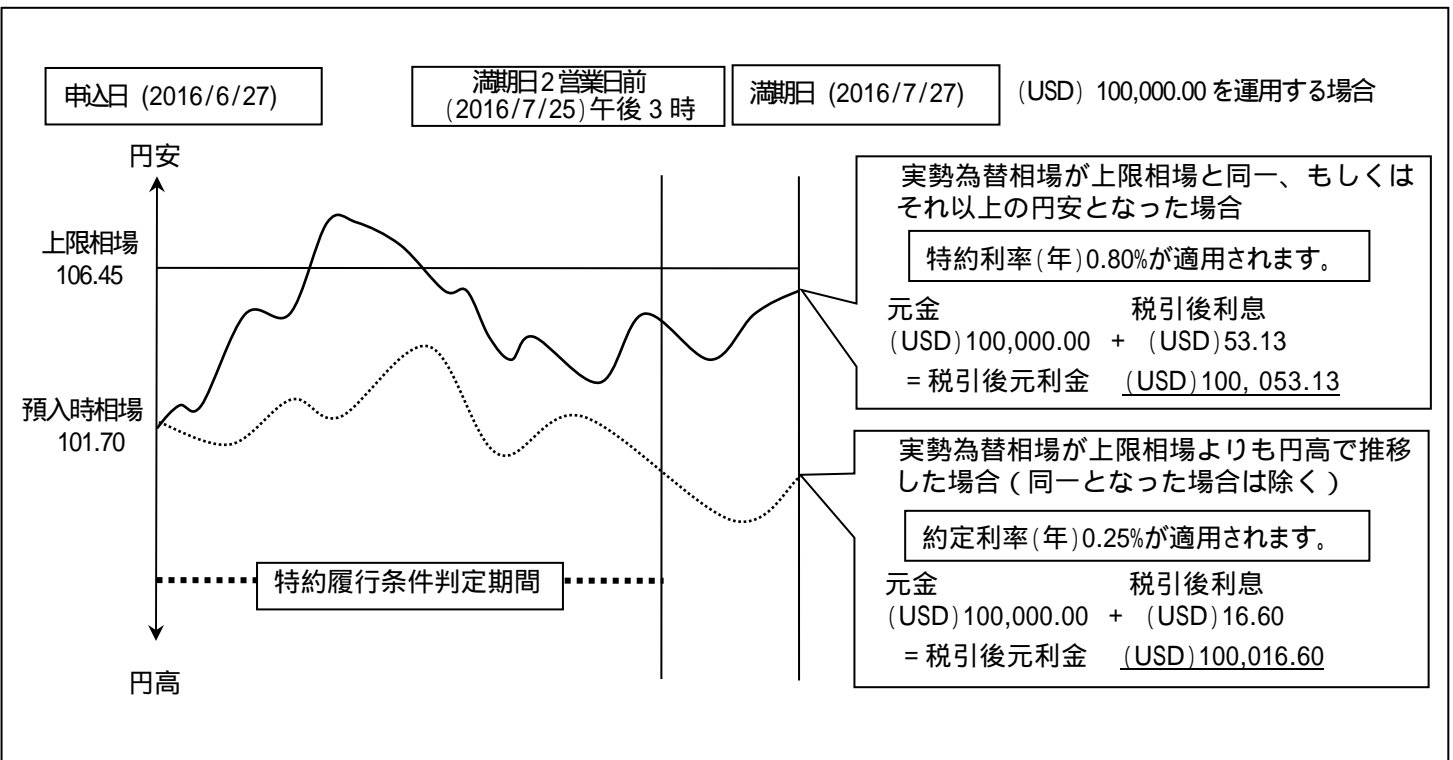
申込日 (2016/6/27)

満期日2営業日前
(2016/7/25)午後 3 時

満期日 (2016/7/27)

(USD) 100,000.00 を運用する場合

円安

上限相場
106.45

預入時相場
101.70

特約履行条件判定期間

円高

実勢為替相場が上限相場と同一、もしくはそれ以上の円安となった場合

特約利率(年)0.80%が適用されます。

元金　　　　　　　　税引後利息
(USD)100,000.00 + (USD)53.13
= 税引後元利金　(USD)100, 053.13

実勢為替相場が上限相場よりも円高で推移した場合 ( 同一となった場合は除く )

約定利率(年)0.25%が適用されます。

元金　　　　　　　　税引後利息
(USD)100,000.00 + (USD)16.60
= 税引後元利金　(USD)100,016.60